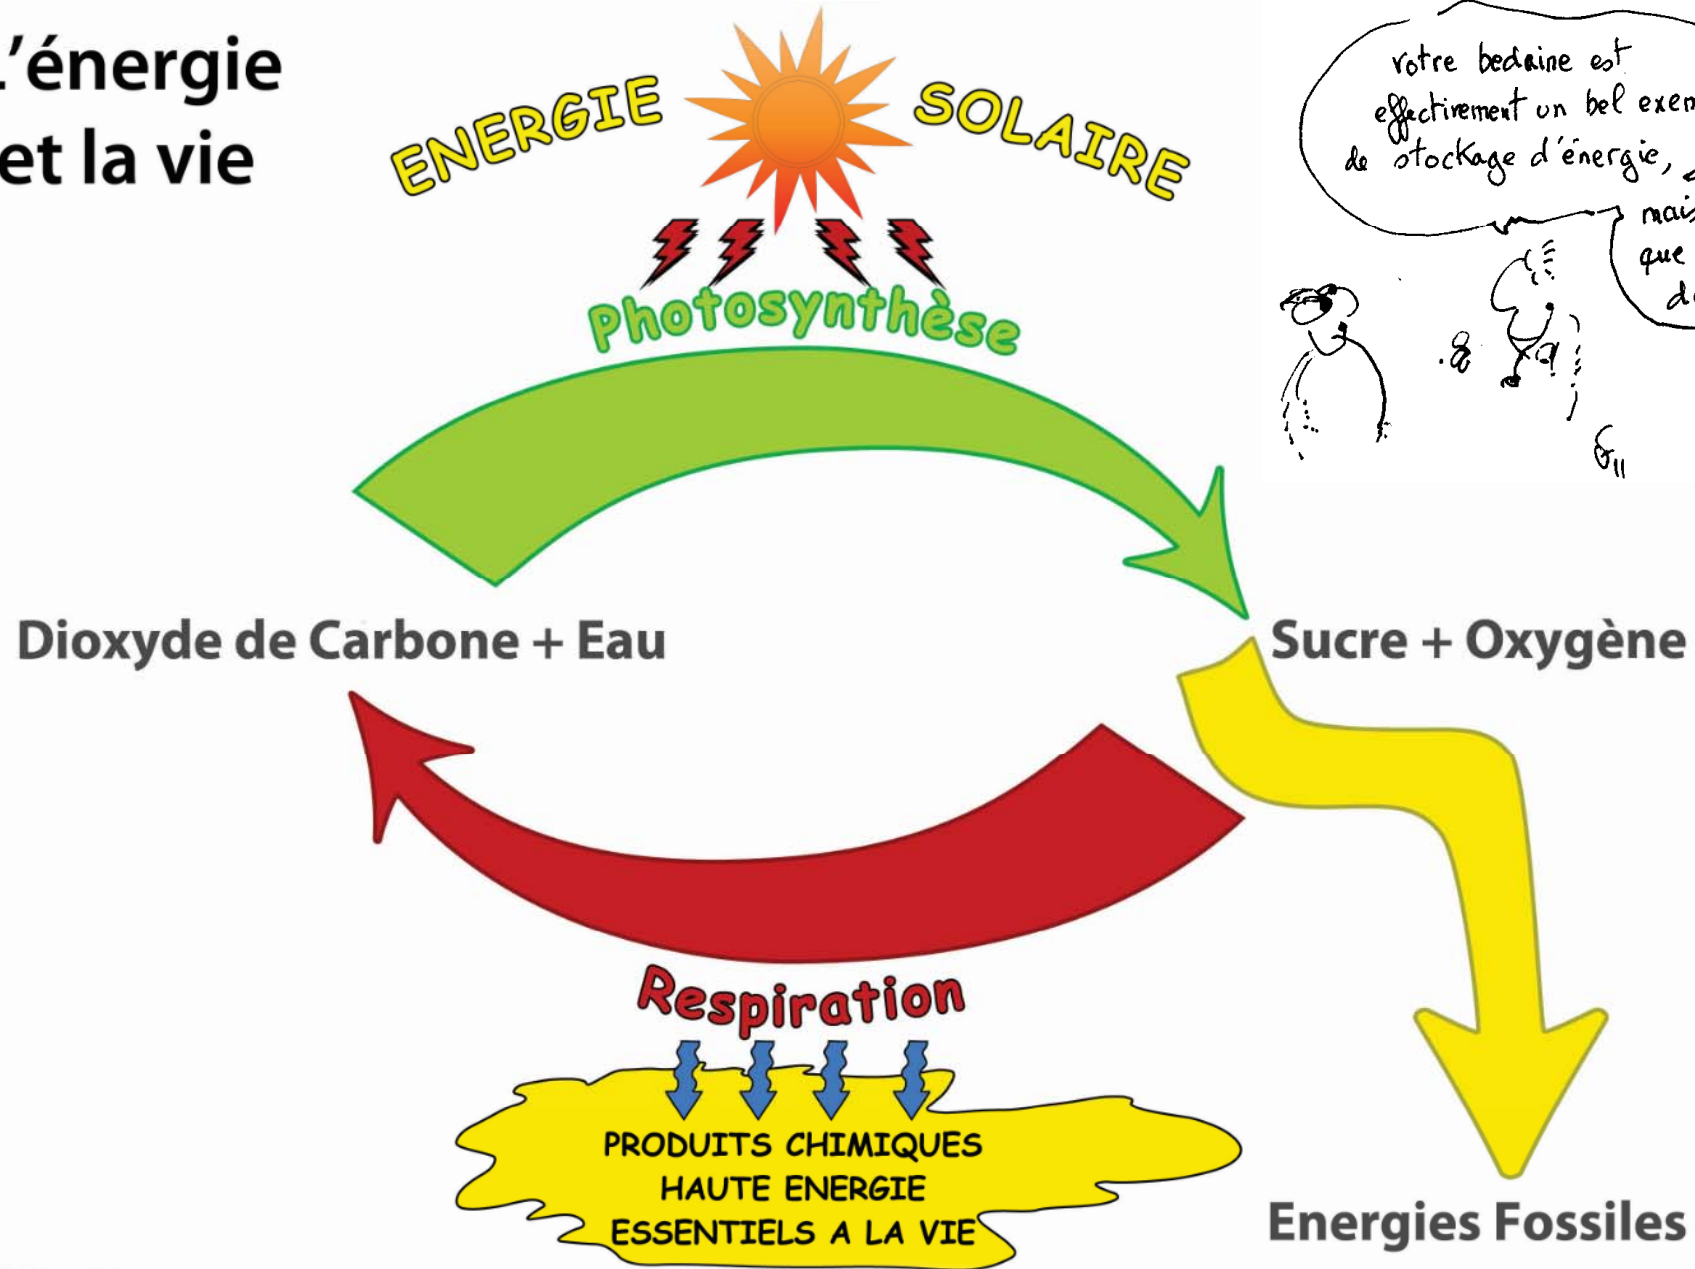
'énergie et la vie

ENERGIE SOLAIRE

Photosynthèse

votre bedaine est effectivement un bel exem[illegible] de stockage d'énergie, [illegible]

mai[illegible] que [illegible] d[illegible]

Dioxyde de Carbone + Eau

Sucre + Oxygène

Respiration

PRODUITS CHIMIQUES HAUTE ENERGIE ESSENTIELS A LA VIE

Energies Fossiles